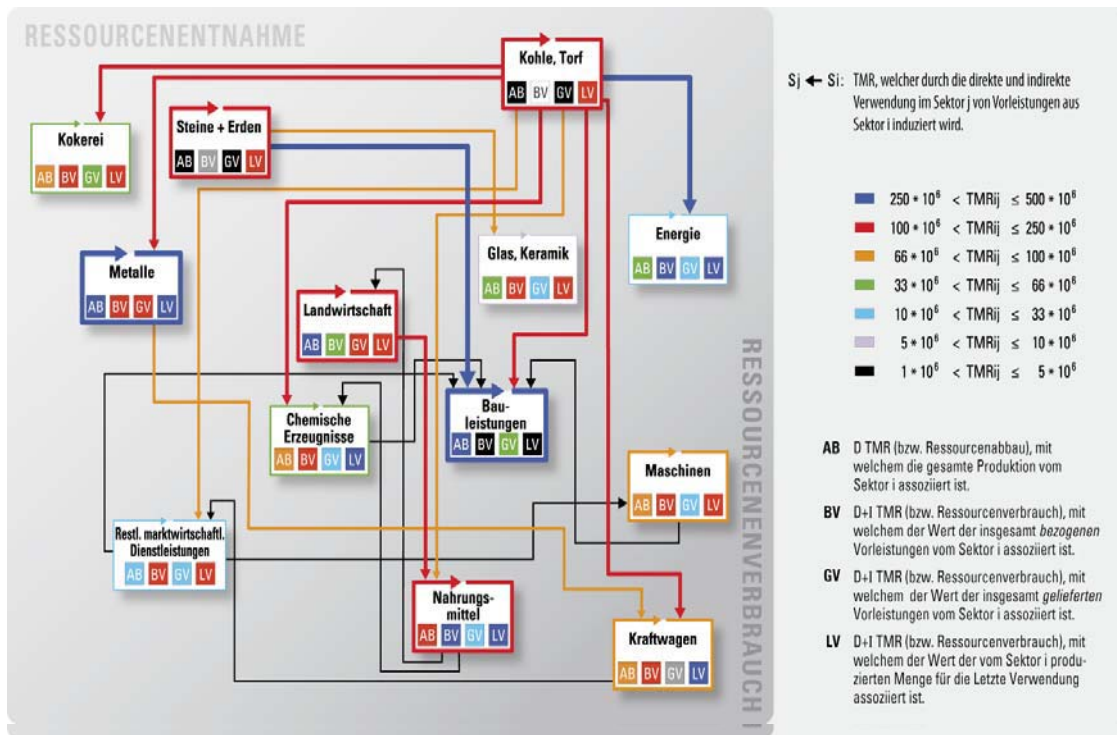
RESSOURCENENTNAHME

Kohle, Torf
AB BV GV LV

Kokerei
AB BV GV LV

Steine + Erden
AB BV GV LV

Energie
AB BV GV LV

Glas, Keramik
AB BV GV LV

Metalle
AB BV GV LV

Landwirtschaft
AB BV GV LV

Chemische Erzeugnisse
AB BV GV LV

Bauleistungen
AB BV GV LV

Maschinen
AB BV GV LV

Restl. marktwirtschaftl. Dienstleistungen
AB BV GV LV

Nahrungsmittel
AB BV GV LV

Kraftwagen
AB BV GV LV

RESSOURCENVERBRAUCH

Sj ← Si: TMR, welcher durch die direkte und indirekte Verwendung im Sektor j von Vorleistungen aus Sektor i induziert wird.

$250 * 10^6$ < TMRij ≤ $500 * 10^6$
$100 * 10^6$ < TMRij ≤ $250 * 10^6$
$66 * 10^6$ < TMRij ≤ $100 * 10^6$
$33 * 10^6$ < TMRij ≤ $66 * 10^6$
$10 * 10^6$ < TMRij ≤ $33 * 10^6$
$5 * 10^6$ < TMRij ≤ $10 * 10^6$
$1 * 10^6$ < TMRij ≤ $5 * 10^6$

AB D TMR (bzw. Ressourcenabbau), mit welchem die gesamte Produktion vom Sektor i assoziiert ist.

BV D+I TMR (bzw. Ressourcenverbrauch), mit welchem der Wert der insgesamt bezogenen Vorleistungen vom Sektor i assoziiert ist.

GV D+I TMR (bzw. Ressourcenverbrauch), mit welchem der Wert der insgesamt gelieferten Vorleistungen vom Sektor i assoziiert ist.

LV D+I TMR (bzw. Ressourcenverbrauch), mit welchem der Wert der vom Sektor i produzierten Menge für die Letzte Verwendung assoziiert ist.